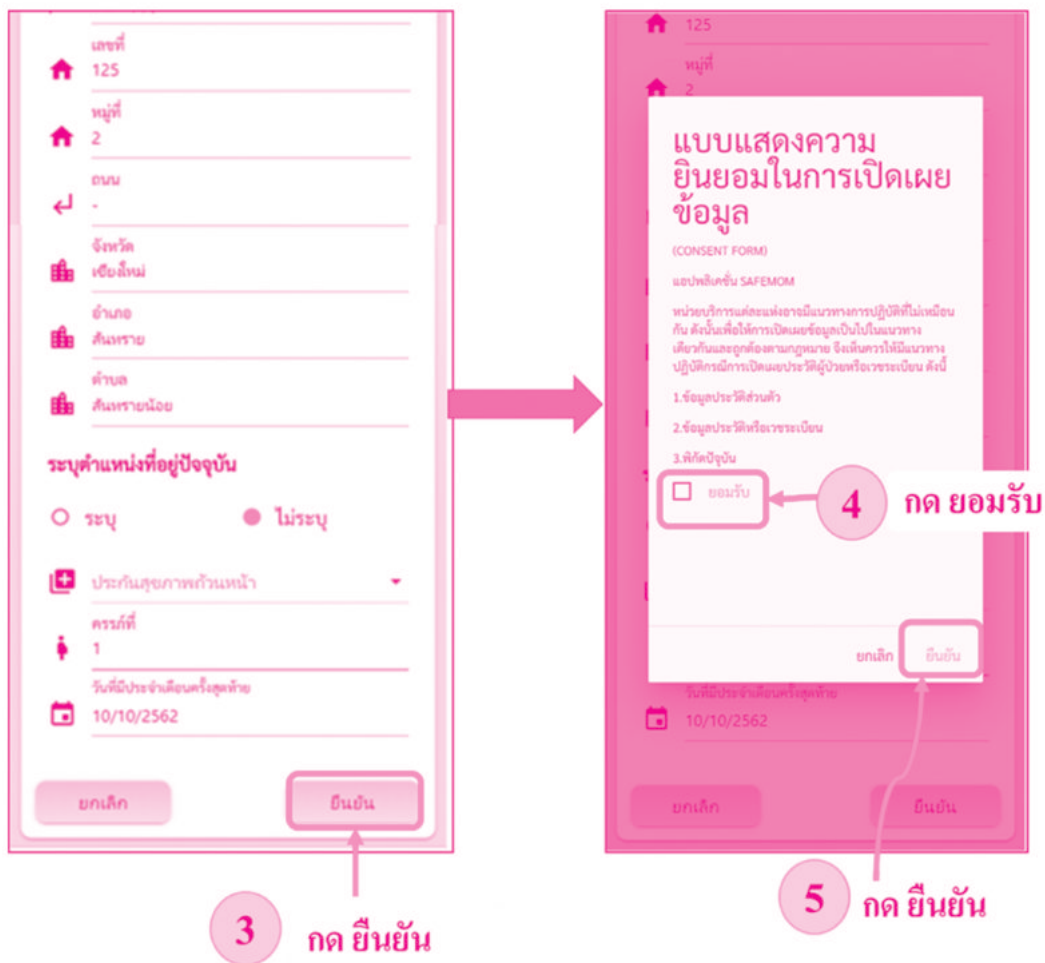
เลขที่
125

หมู่ที่
2

ถนน
-

จังหวัด
เชียงใหม่

อำเภอ
สันทราย

ตำบล
สันทรายน้อย

ระบุตำแหน่งที่อยู่ปัจจุบัน

ระบุ ไม่ระบุ

ประกันสุขภาพถ้วนหน้า

ครรภ์ที่
1

วันที่มีประจำเดือนครั้งสุดท้าย
10/10/2562

ยกเลิก ยืนยัน

3 กด ยืนยัน

125

หมู่ที่
2

แบบแสดงความยินยอมในการเปิดเผยข้อมูล

(CONSENT FORM)

แอปพลิเคชั่น SAFEMOM

หน่วยบริการแต่ละแห่งอาจมีแนวทางการปฏิบัติที่ไม่เหมือนกัน ดังนั้นเพื่อให้การเปิดเผยข้อมูลเป็นไปในแนวทางเดียวกันและถูกต้องตามกฎหมาย จึงเห็นควรให้มีแนวทางปฏิบัติกรณีการเปิดเผยประวัติผู้ป่วยหรือเวชระเบียน ดังนี้

1.ข้อมูลประวัติส่วนตัว

2.ข้อมูลประวัติหรือเวชระเบียน

3.พิกัดปัจจุบัน

ยอมรับ

4 กด ยอมรับ

ยกเลิก ยืนยัน

วันที่มีประจำเดือนครั้งสุดท้าย
10/10/2562

ยกเลิก ยืนยัน

5 กด ยืนยัน